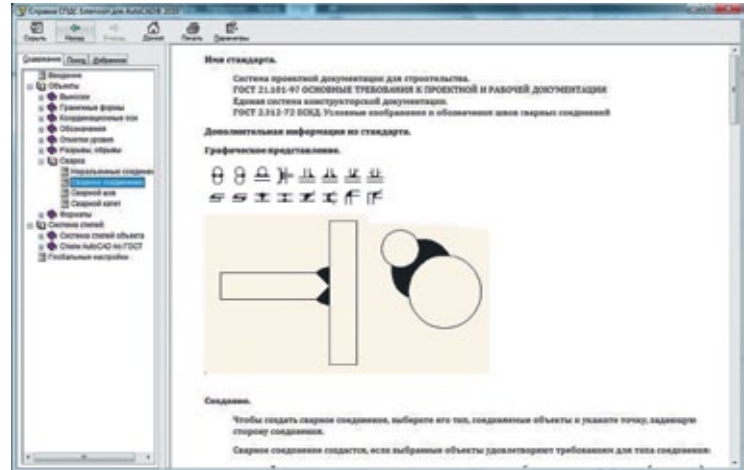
Справка СПДС Extension для AutoCAD 2010

Скрыть Назад Вперед Домой Печать Параметры

Содержание Поиск Избранное

Введение
Объекты
Выноски
Граничные формы
Координационные оси
Обозначения
Отметки уровня
Разрезы, обрывы
Сварка
Неразъемные соединения
Сварное соединение
Сварной шов
Сварной катет
Форматы
Система стилей
Система стилей объекта
Стили AutoCAD по ГОСТ
Глобальные настройки

Имя стандарта.

Система проектной документации для строительства.
ГОСТ 21.101-97 ОСНОВНЫЕ ТРЕБОВАНИЯ К ПРОЕКТНОЙ И РАБОЧЕЙ ДОКУМЕНТАЦИИ
Единая система конструкторской документации.
ГОСТ 2.312-72 ЕСКД. Условные изображения и обозначения швов сварных соединений

Дополнительная информация из стандарта.

Графическое представление.

Создание.

Чтобы создать сварное соединение, выберите его тип, соединяемые объекты и укажите точку, задающую сторону соединения.

Сварное соединение создастся, если выбранные объекты удовлетворяют требованиям для типа соединения: